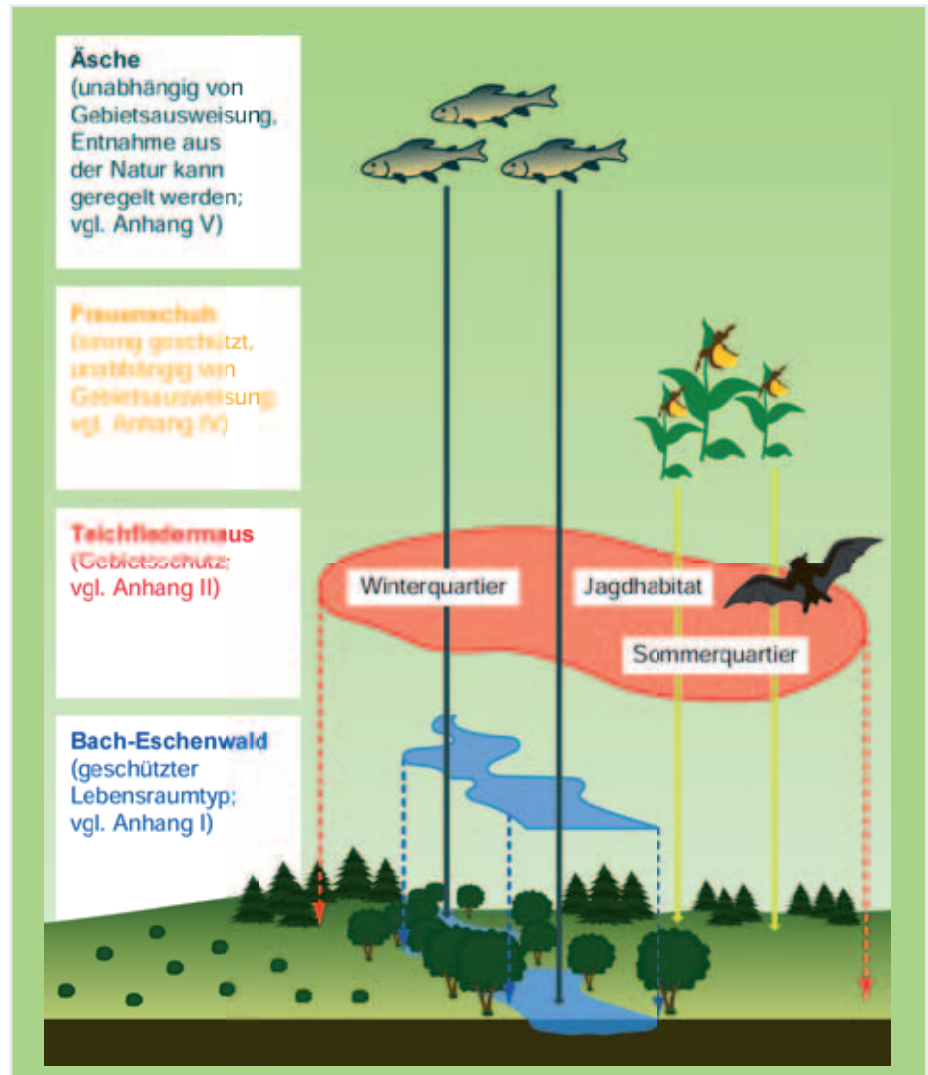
Äsche
(unabhängig von Gebietsausweisung. Entnahme aus der Natur kann geregelt werden; vgl. Anhang V)

Frauenschuh
(streng geschützt, unabhängig von Gebietsausweisung; vgl. Anhang IV)

Teichfledermaus
(Gebietsschutz; vgl. Anhang II)

Bach-Eschenwald
(geschützter Lebensraumtyp; vgl. Anhang I)

Winterquartier

Jagdhabitat

Sommerquartier